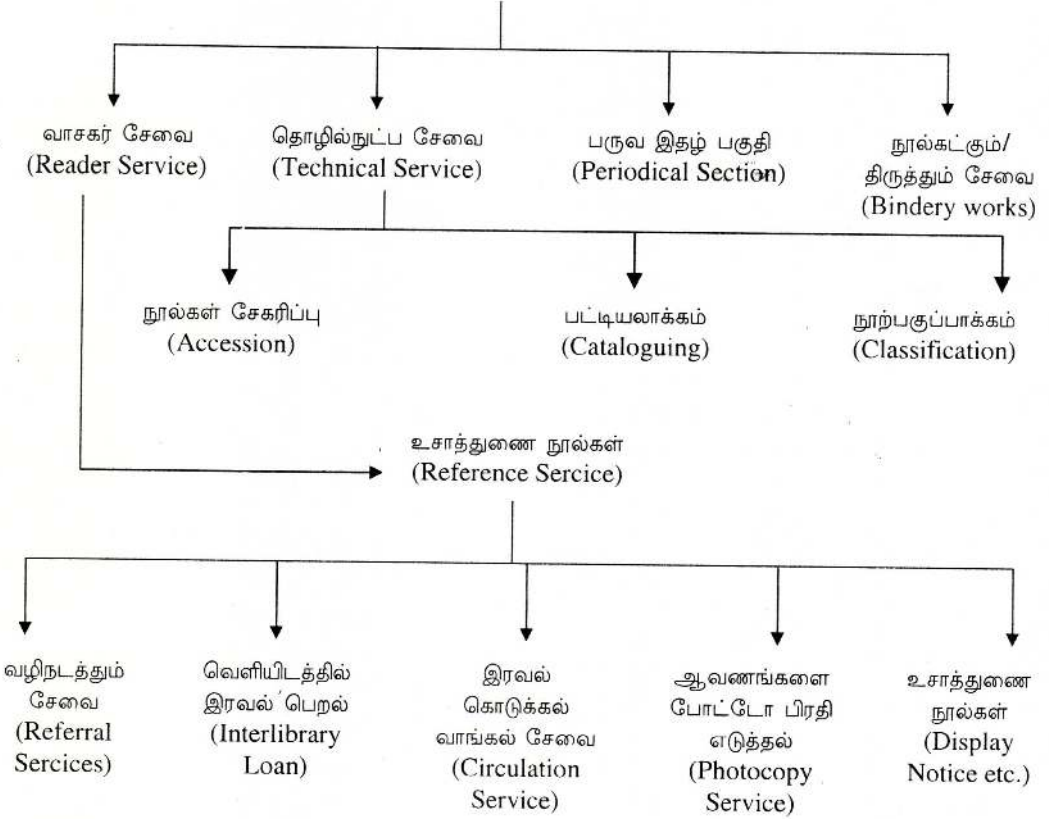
வாசகர் சேவை
(Reader Service)

தொழில்நுட்ப சேவை
(Technical Service)

பருவ இதழ் பகுதி
(Periodical Section)

நூல்கட்டும்/
திருத்தும் சேவை
(Bindery works)

நூல்கள் சேகரிப்பு
(Accession)

பட்டியலாக்கம்
(Cataloguing)

நூற்பகுப்பாக்கம்
(Classification)

உசாத்துணை நூல்கள்
(Reference Sercice)

வழிநடத்தும்
சேவை
(Referral
Sercices)

வெளியிடத்தில்
இரவல் பெறல்
(Interlibrary
Loan)

இரவல்
கொடுக்கல்
வாங்கல் சேவை
(Circulation
Service)

ஆவணங்களை
போட்டோ பிரதி
எடுத்தல்
(Photocopy
Service)

உசாத்துணை
நூல்கள்
(Display
Notice etc.)